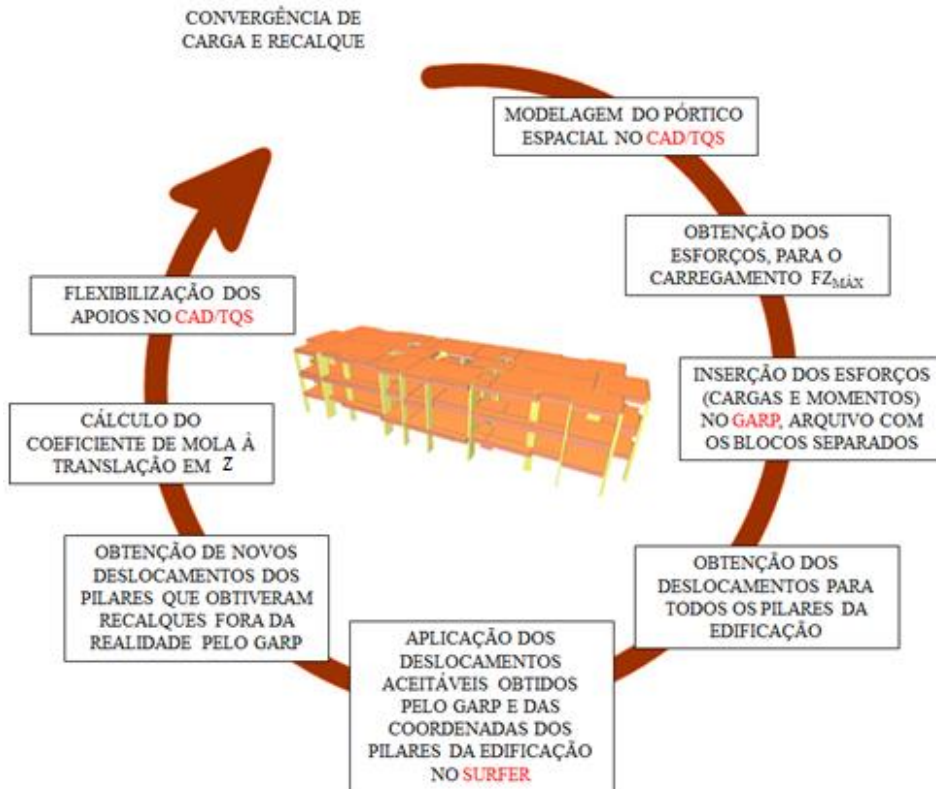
CONVERGÊNCIA DE CARGA E RECALQUE

MODELAGEM DO PÓRTICO ESPACIAL NO CAD/TQS

OBTENÇÃO DOS ESFORÇOS, PARA O CARREGAMENTO $FZ_{MÁX}$

INSERÇÃO DOS ESFORÇOS (CARGAS E MOMENTOS) NO GARP, ARQUIVO COM OS BLOCOS SEPARADOS

OBTENÇÃO DOS DESLOCAMENTOS PARA TODOS OS PILARES DA EDIFICAÇÃO

APLICAÇÃO DOS DESLOCAMENTOS ACEITÁVEIS OBTIDOS PELO GARP E DAS COORDENADAS DOS PILARES DA EDIFICAÇÃO NO SURFER

OBTENÇÃO DE NOVOS DESLOCAMENTOS DOS PILARES QUE OBTIVERAM RECALQUES FORA DA REALIDADE PELO GARP

CÁLCULO DO COEFICIENTE DE MOLA À TRANSLAÇÃO EM Z

FLEXIBILIZAÇÃO DOS APOIOS NO CAD/TQS